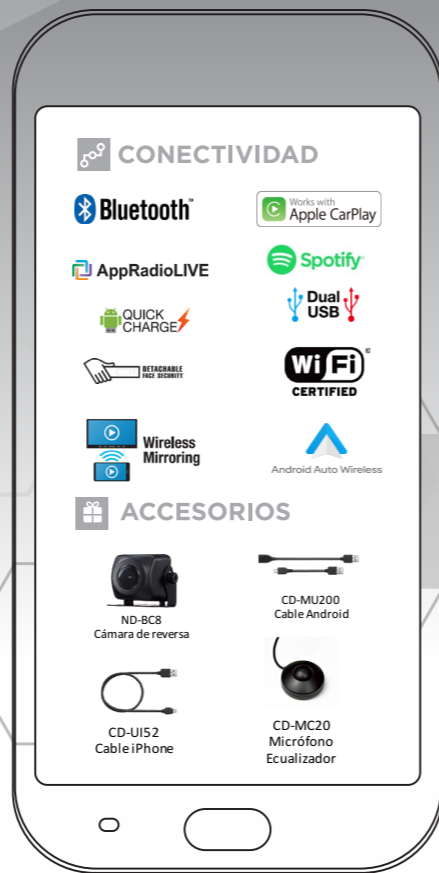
CONECTIVIDAD

Bluetooth

Works with Apple CarPlay

AppRadioLIVE

Spotify

QUICK CHARGE

Dual USB

DETACHABLE FACE SECURITY

Wi Fi CERTIFIED

Wireless Mirroring

Android Auto Wireless

ACCESORIOS

ND-BC8
Cámara de reversa

CD-MU200
Cable Android

CD-UI52
Cable iPhone

CD-MC20
Micrófono
Ecualizador